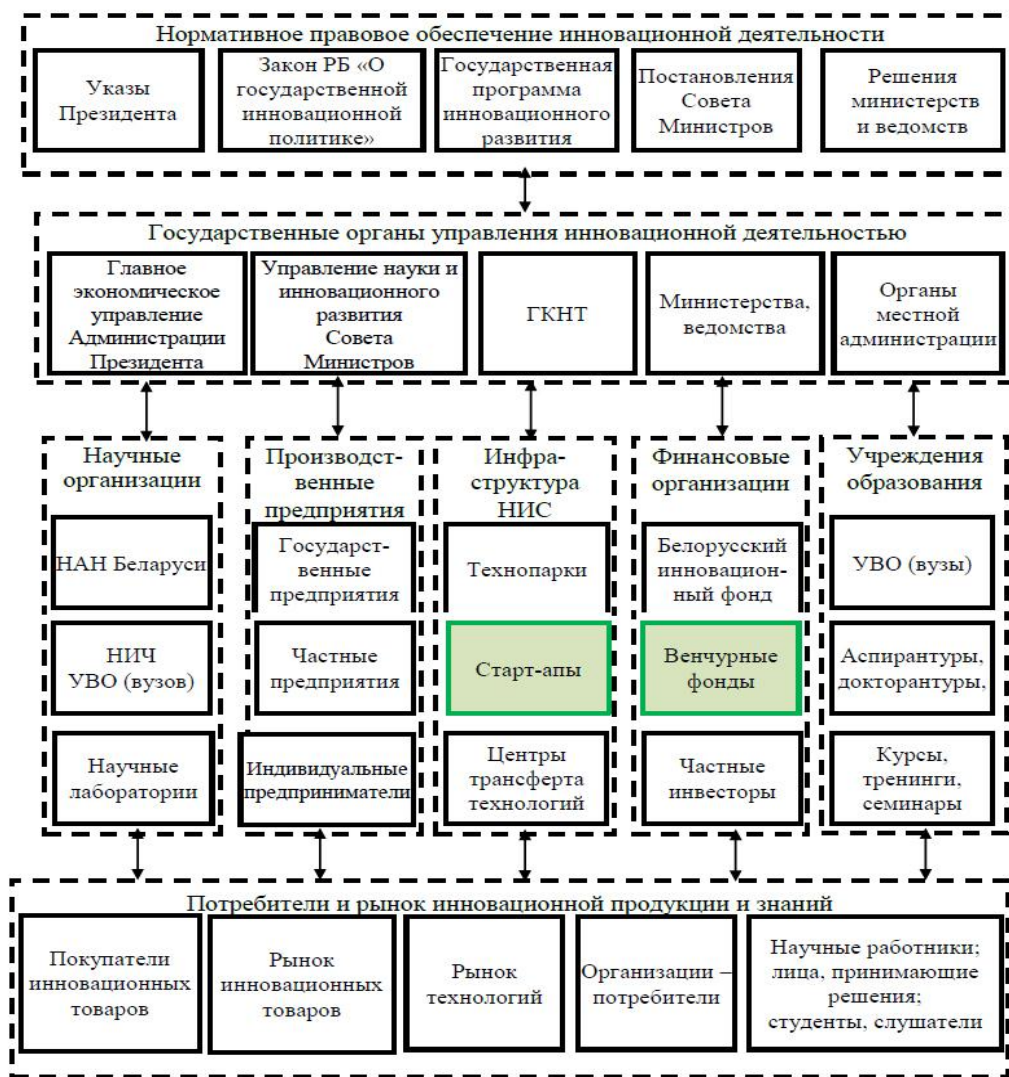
Нормативное правовое обеспечение инновационной деятельности

Указы Президента

Закон РБ «О государственной инновационной политике»

Государственная программа инновационного развития

Постановления Совета Министров

Решения министерств и ведомств

Государственные органы управления инновационной деятельностью

Главное экономическое управление Администрации Президента

Управление науки и инновационного развития Совета Министров

ГКНТ

Министерства, ведомства

Органы местной администрации

Научные организации

НАН Беларуси

НИЧ УВО (вузов)

Научные лаборатории

Производственные предприятия

Государственные предприятия

Частные предприятия

Индивидуальные предприниматели

Инфраструктура НИС

Технопарки

Старт-апы

Центры трансферта технологий

Финансовые организации

Белорусский инновационный фонд

Венчурные фонды

Частные инвесторы

Учреждения образования

УВО (вузы)

Аспирантуры, докторантуры,

Курсы, тренинги, семинары

Потребители и рынок инновационной продукции и знаний

Покупатели инновационных товаров

Рынок инновационных товаров

Рынок технологий

Организации – потребители

Научные работники; лица, принимающие решения; студенты, слушатели